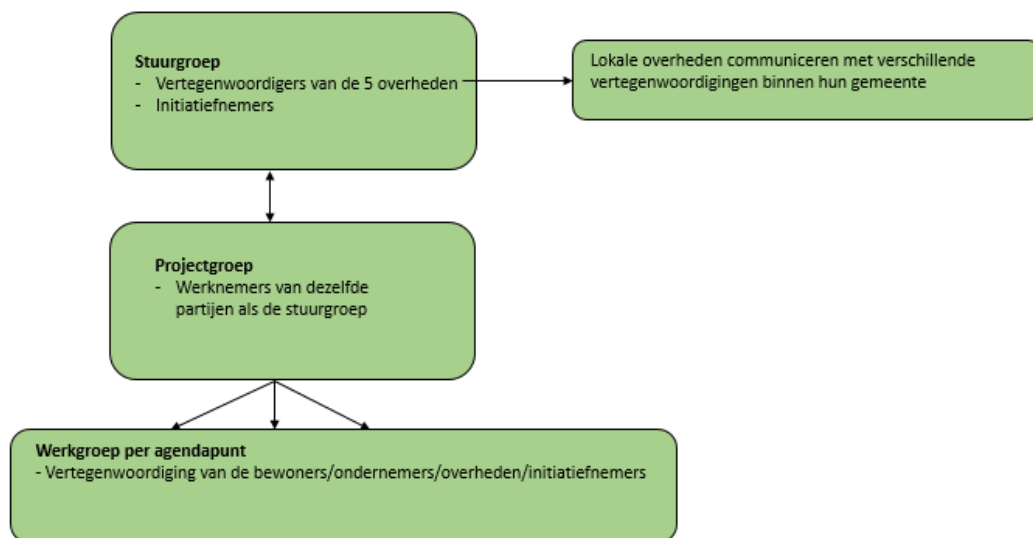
Stuurgroep
- Vertegenwoordigers van de 5 overheden
- Initiatiefnemers

Lokale overheden communiceren met verschillende vertegenwoordigingen binnen hun gemeente

Projectgroep
- Werknemers van dezelfde partijen als de stuurgroep

Werkgroep per agendapunt
- Vertegenwoordiging van de bewoners/ondernemers/overheden/initiatiefnemers